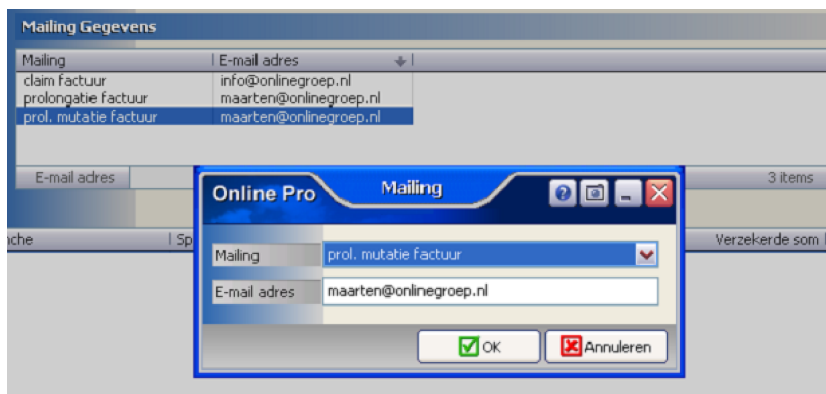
Mailing Gegevens

| Mailing | E-mail adres |
|---|---|
| claim factuur | info@onlinegroep.nl |
| prolongatie factuur | maarten@onlinegroep.nl |
| prol. mutatie factuur | maarten@onlinegroep.nl |

E-mail adres

3 items

nche

Sp

Verzekerde som

Online Pro

Mailing

Mailing prol. mutatie factuur

E-mail adres maarten@onlinegroep.nl

OK

Annuleren